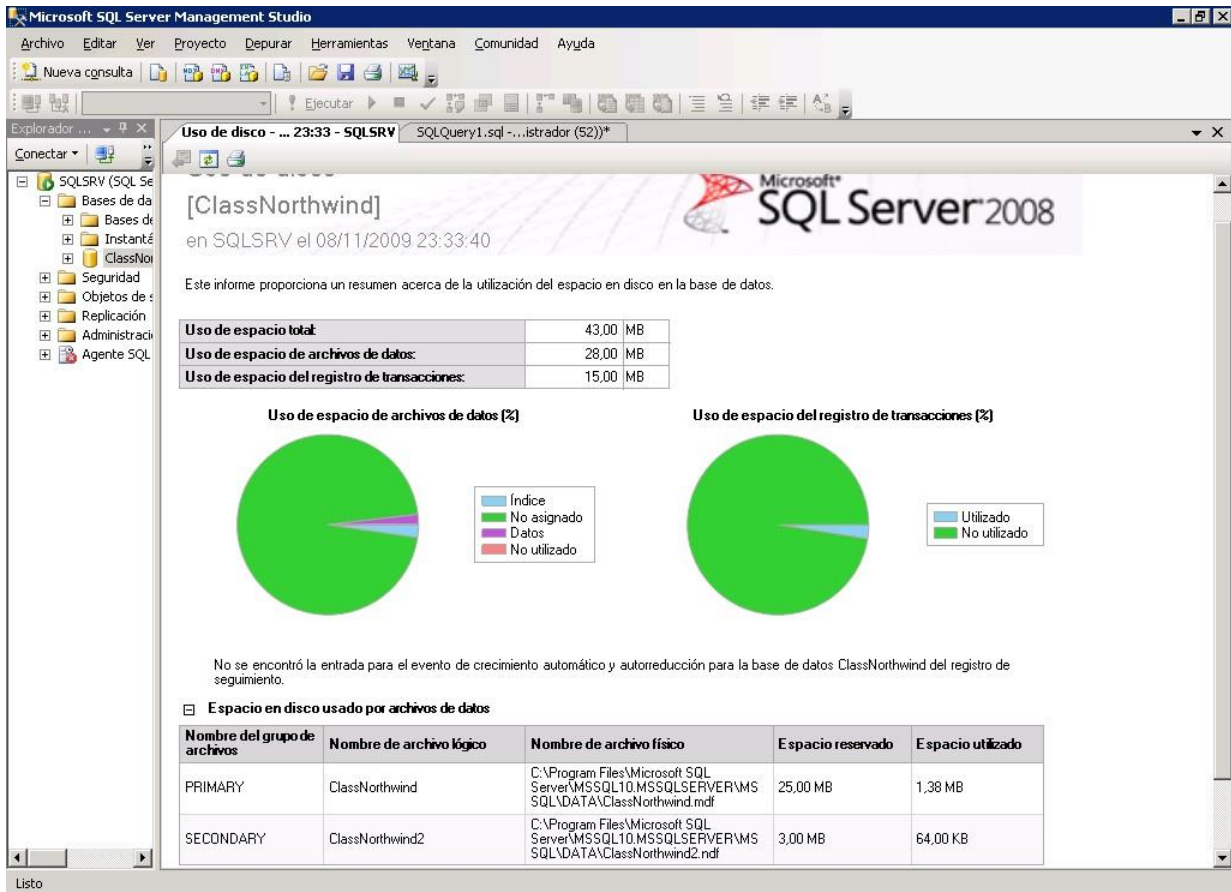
Microsoft SQL Server Management Studio

Archivo Editar Ver Proyecto Depurar Herramientas Ventana Comunidad Ayuda

Nueva consulta

Ejecutar

Explorador ...

Conectar

SQLSRV (SQL Se
Bases de da
Bases de
Instantá
ClassNo
Seguridad
Objetos de s
Replicación
Administraci
Agente SQL

Uso de disco - ... 23:33 - SQLSRV
SQLQuery1.sql -...istrador (52))*

[ClassNorthwind]
en SQLSRV el 08/11/2009 23:33:40

Microsoft SQL Server 2008

Este informe proporciona un resumen acerca de la utilización del espacio en disco en la base de datos.

| Uso de espacio total: | 43,00 | MB |
|---|---|---|
| Uso de espacio de archivos de datos: | 28,00 | MB |
| Uso de espacio del registro de transacciones: | 15,00 | MB |

Uso de espacio de archivos de datos (%)

Índice
No asignado
Datos
No utilizado

Uso de espacio del registro de transacciones (%)

Utilizado
No utilizado

No se encontró la entrada para el evento de crecimiento automático y autorreducción para la base de datos ClassNorthwind del registro de seguimiento.

Espacio en disco usado por archivos de datos

| Nombre del grupo de archivos | Nombre de archivo lógico | Nombre de archivo físico | Espacio reservado | Espacio utilizado |
|---|---|---|---|---|
| PRIMARY | ClassNorthwind | C:\Program Files\Microsoft SQL Server\MSSQL10.MSSQLSERVER\MSSQL\DATA\ClassNorthwind.mdf | 25,00 MB | 1,38 MB |
| SECONDARY | ClassNorthwind2 | C:\Program Files\Microsoft SQL Server\MSSQL10.MSSQLSERVER\MSSQL\DATA\ClassNorthwind2.ndf | 3,00 MB | 64,00 KB |

Listo